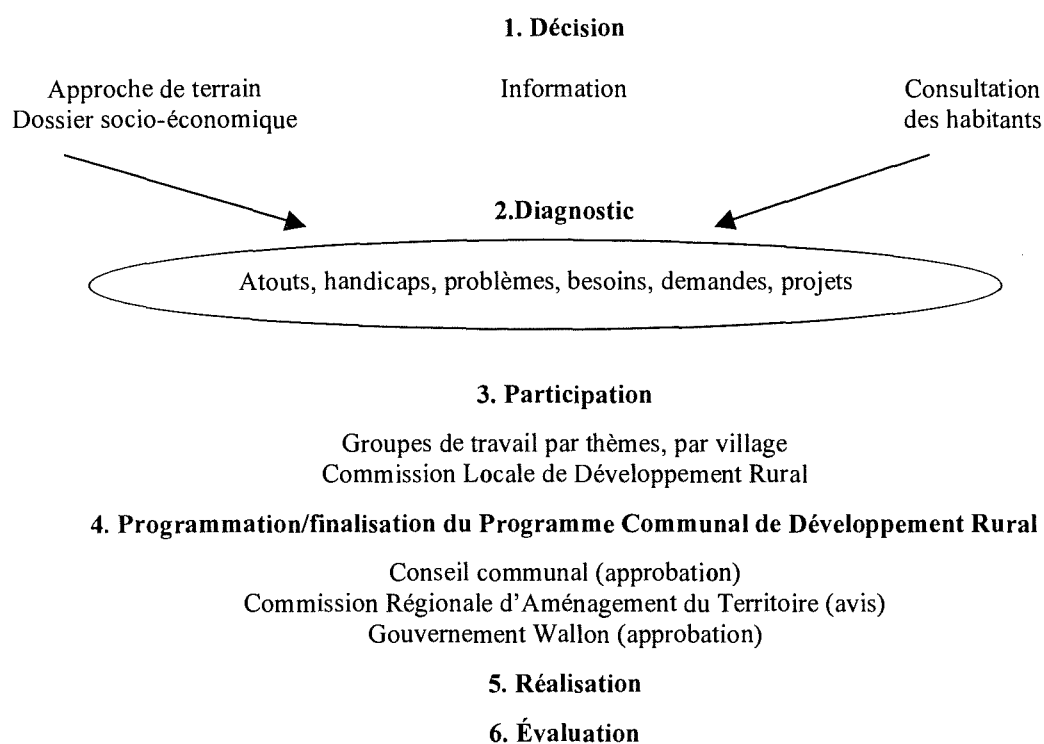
1. Décision

Approche de terrain
Dossier socio-économique

Information

Consultation
des habitants

2.Diagnostic

Atouts, handicaps, problèmes, besoins, demandes, projets

3. Participation

Groupes de travail par thèmes, par village
Commission Locale de Développement Rural

4. Programmation/finalisation du Programme Communal de Développement Rural

Conseil communal (approbation)
Commission Régionale d'Aménagement du Territoire (avis)
Gouvernement Wallon (approbation)

5. Réalisation

6. Évaluation